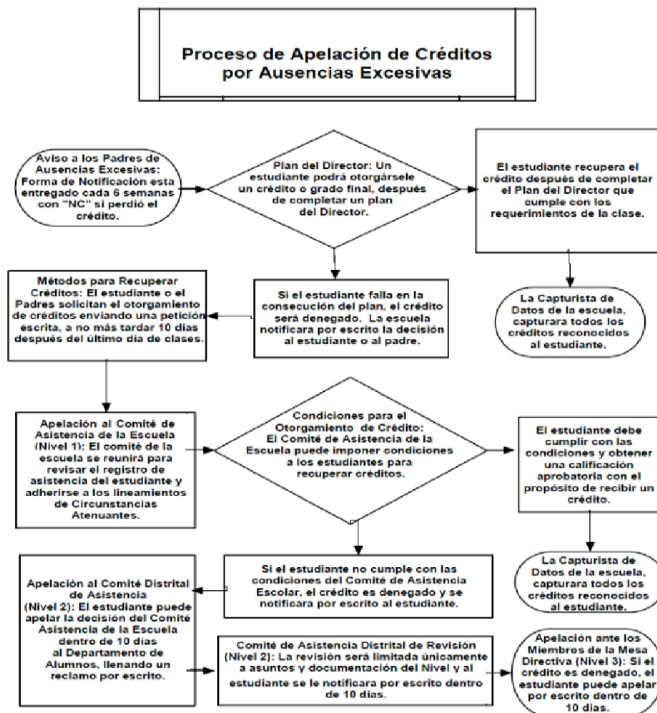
Proceso de Apelación de Créditos por Ausencias Excesivas

Aviso a los Padres de Ausencias Excesivas: Forma de Notificación esta entregado cada 6 semanas con "NC" si perdió el crédito.

Plan del Director: Un estudiante podrá otorgársele un crédito o grado final, después de completar un plan del Director.

El estudiante recupera el crédito después de completar el Plan del Director que cumple con los requerimientos de la clase.

Métodos para Recuperar Créditos: El estudiante o el Padres solicitan el otorgamiento de créditos enviando una petición escrita, a no más tardar 10 días después del último día de clases.

Si el estudiante falla en la consecución del plan, el crédito será denegado. La escuela notificara por escrito la decisión al estudiante o al padre.

La Capturista de Datos de la escuela, capturara todos los créditos reconocidos al estudiante.

Apelación al Comité de Asistencia de la Escuela (Nivel 1): El comité de la escuela se reunirá para revisar el registro de asistencia del estudiante y adherirse a los lineamientos de Circunstancias Atenuantes.

Condiciones para el Otorgamiento de Crédito: El Comité de Asistencia de la Escuela puede imponer condiciones a los estudiantes para recuperar créditos.

El estudiante debe cumplir con las condiciones y obtener una calificación aprobatoria con el propósito de recibir un crédito.

Si el estudiante no cumple con las condiciones del Comité de Asistencia Escolar, el crédito es denegado y se notificara por escrito al estudiante.

La Capturista de Datos de la escuela, capturara todos los créditos reconocidos al estudiante.

Apelación al Comité Distrital de Asistencia (Nivel 2): El estudiante puede apelar la decisión del Comité Asistencia de la Escuela dentro de 10 días al Departamento de Alumnos, llenando un reclamo por escrito.

Comité de Asistencia Distrital de Revisión (Nivel 2): La revisión será limitada únicamente a asuntos y documentación del Nivel y al estudiante se le notificara por escrito dentro de 10 días.

Apelación ante los Miembros de la Mesa Directiva (Nivel 3): Si el crédito es denegado, el estudiante puede apelar por escrito dentro de 10 días.